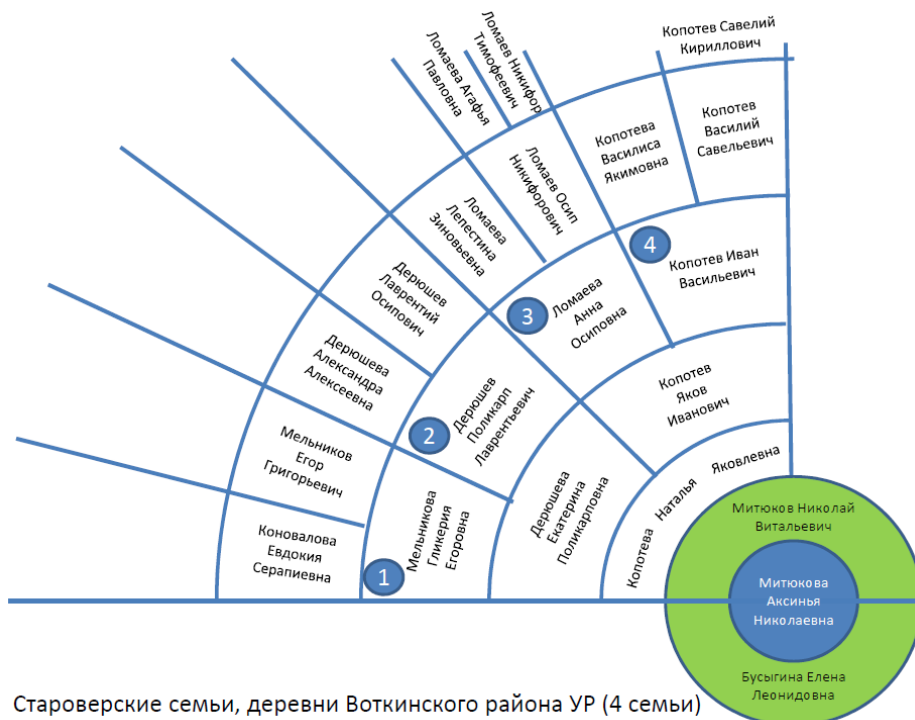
Копотев Савелий Кириллович

Ломаев Никифор Тимофеевич

Ломаева Агафья Павловна

Копотев Василий Савельевич

Копотева Василиса Якимовна

Ломаев Осип Никифорович

Ломаева Лепестина Зиновьевна

Дерюшев Лаврентий Осипович

Дерюшева Александра Алексеевна

Мельников Егор Григорьевич

Коновалова Евдокия Серапиевна

4 Копотев Иван Васильевич

3 Ломаева Анна Осиповна

2 Дерюшев Поликарп Лаврентьевич

1 Мельникова Гликерия Егоровна

Копотев Яков Иванович

Дерюшева Екатерина Поликарповна

Копотева Наталья Яковлевна

Митюков Николай Витальевич

Митюкова Аксинья Николаевна

Бусыгина Елена Леонидовна

Староверские семьи, деревни Воткинского района УР (4 семьи)